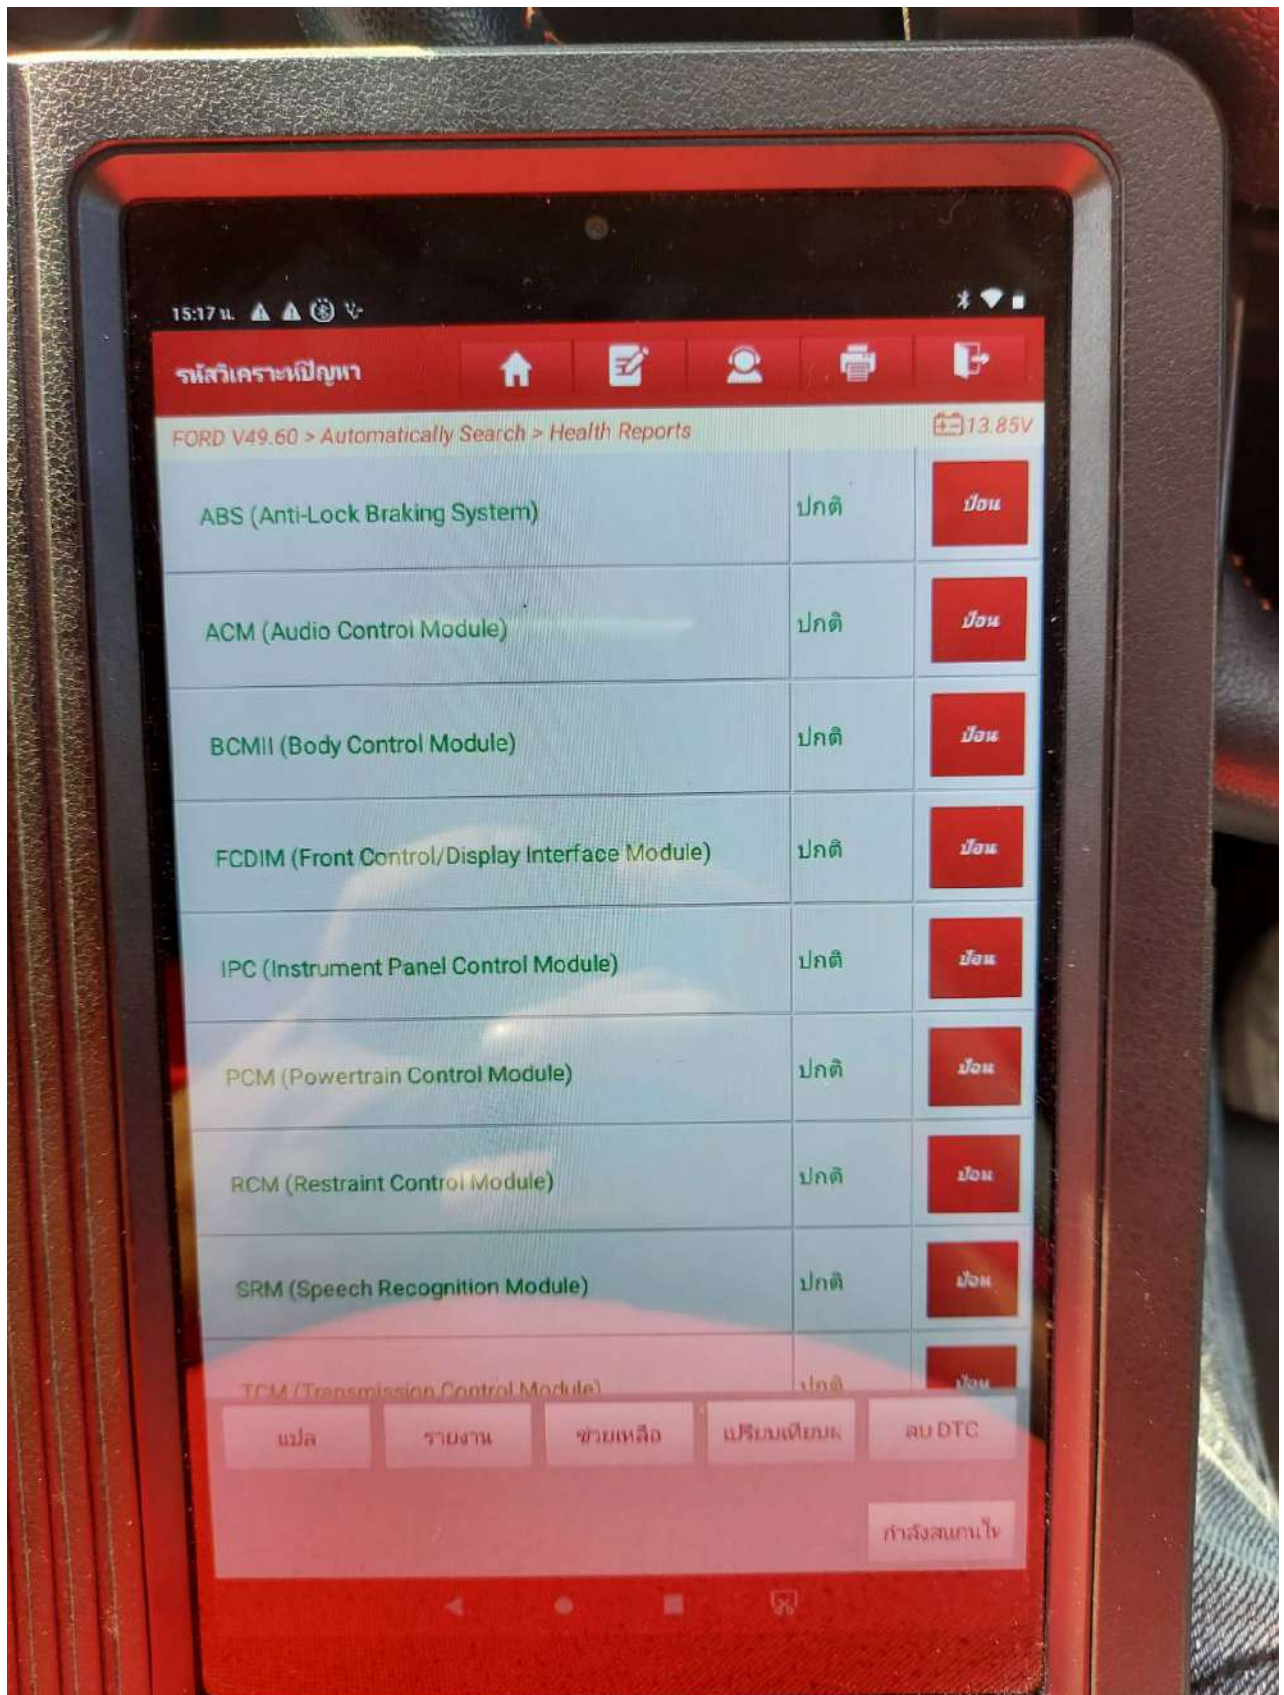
15:17 น.

รหัสวิเคราะห์ปัญหา

FORD V49.60 > Automatically Search > Health Reports

13.85V

| | | |
|---|---|---|
| ABS (Anti-Lock Braking System) | ปกติ | ป้อน |
| ACM (Audio Control Module) | ปกติ | ป้อน |
| BCMII (Body Control Module) | ปกติ | ป้อน |
| FCDIM (Front Control/Display Interface Module) | ปกติ | ป้อน |
| IPC (Instrument Panel Control Module) | ปกติ | ป้อน |
| PCM (Powertrain Control Module) | ปกติ | ป้อน |
| RCM (Restraint Control Module) | ปกติ | ป้อน |
| SRM (Speech Recognition Module) | ปกติ | ป้อน |
| TCM (Transmission Control Module) | ปกติ | ป้อน |

แปล รายงาน ช่วยเหลือ เปรียบเทียบ ลบ DTC

กำลังสแกนใน